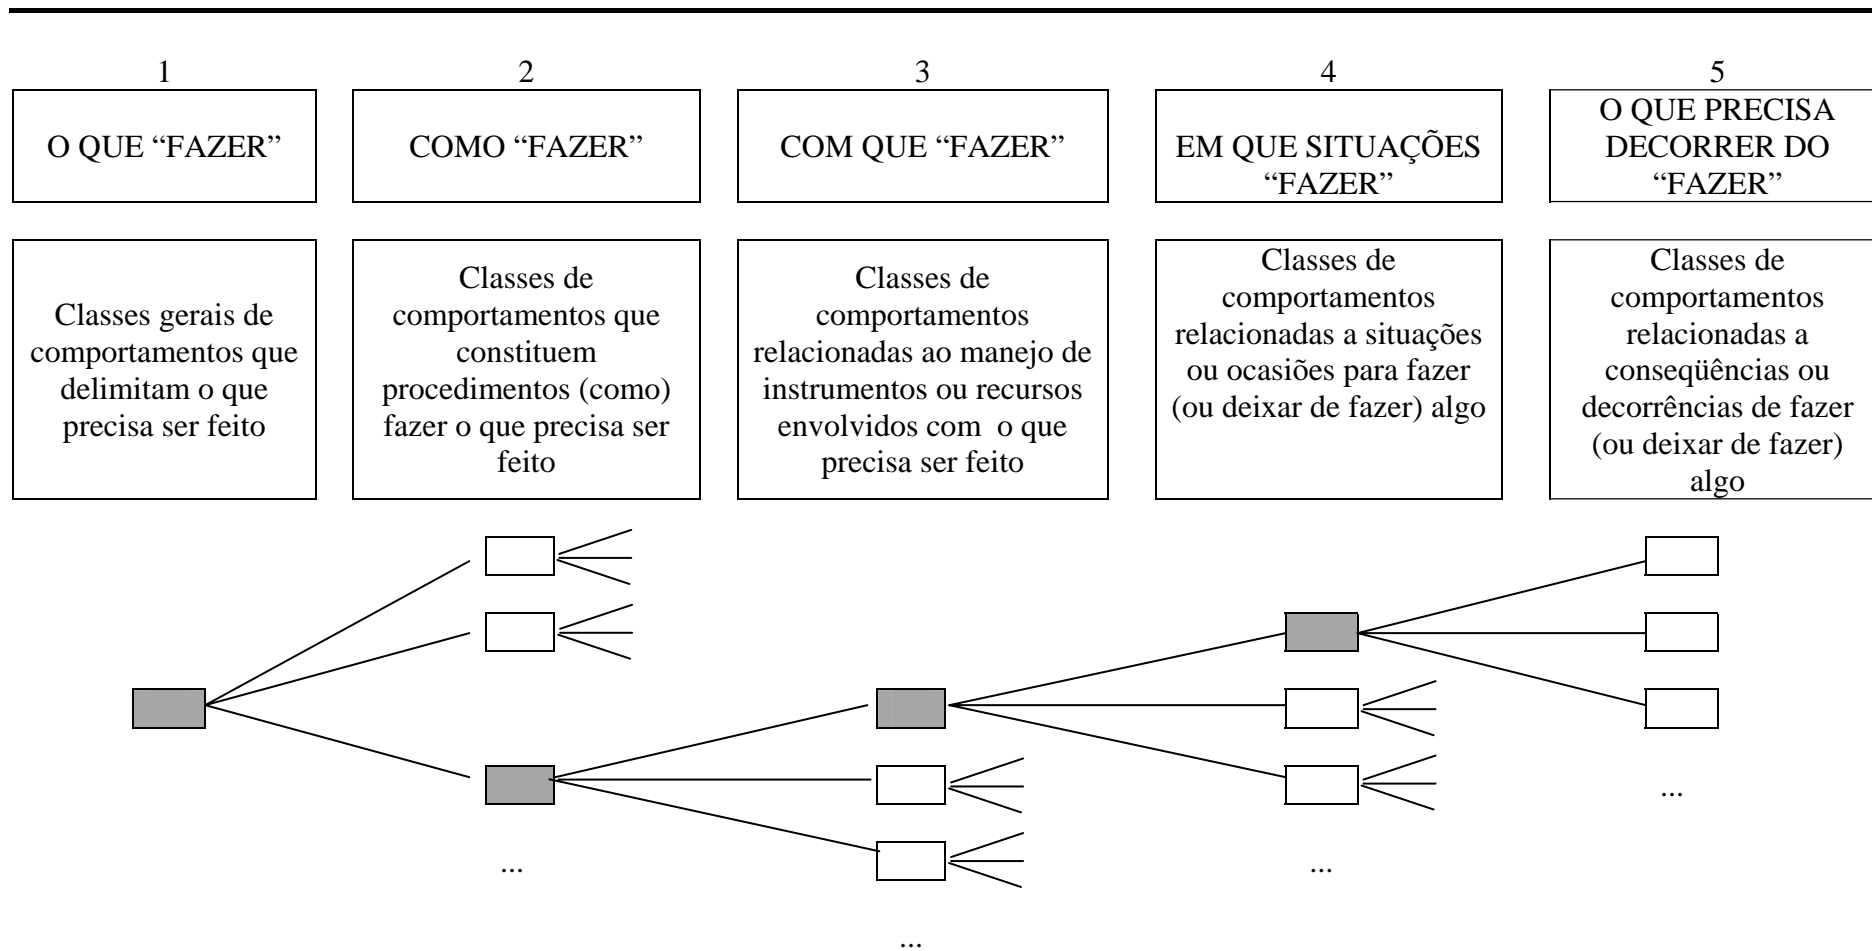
1

O QUE “FAZER”

Classes gerais de comportamentos que delimitam o que precisa ser feito

2

COMO “FAZER”

Classes de comportamentos que constituem procedimentos (como) fazer o que precisa ser feito

3

COM QUE “FAZER”

Classes de comportamentos relacionadas ao manejo de instrumentos ou recursos envolvidos com o que precisa ser feito

4

EM QUE SITUAÇÕES “FAZER”

Classes de comportamentos relacionadas a situações ou ocasiões para fazer (ou deixar de fazer) algo

5

O QUE PRECISA DECORRER DO “FAZER”

Classes de comportamentos relacionadas a conseqüências ou decorrências de fazer (ou deixar de fazer) algo

...

...

...

...